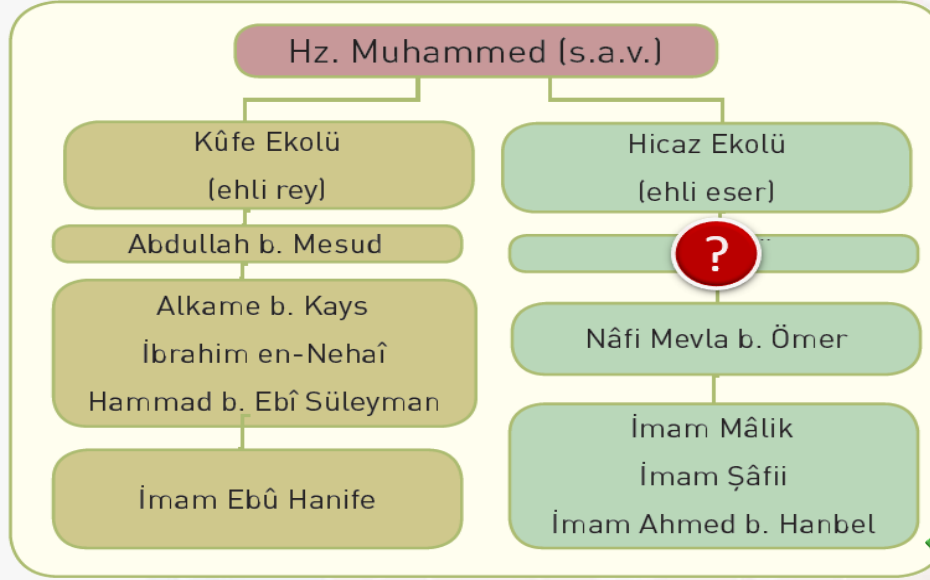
Hz. Muhammed (s.a.v.)

Kûfe Ekolü
(ehli rey)

Abdullah b. Mesud

Alkame b. Kays
İbrahim en-Nehaî
Hammad b. Ebî Süleyman

İmam Ebû Hanife

Hicaz Ekolü
(ehli eser)

?

Nâfi Mevla b. Ömer

İmam Mâlik
İmam Şâfii
İmam Ahmed b. Hanbel